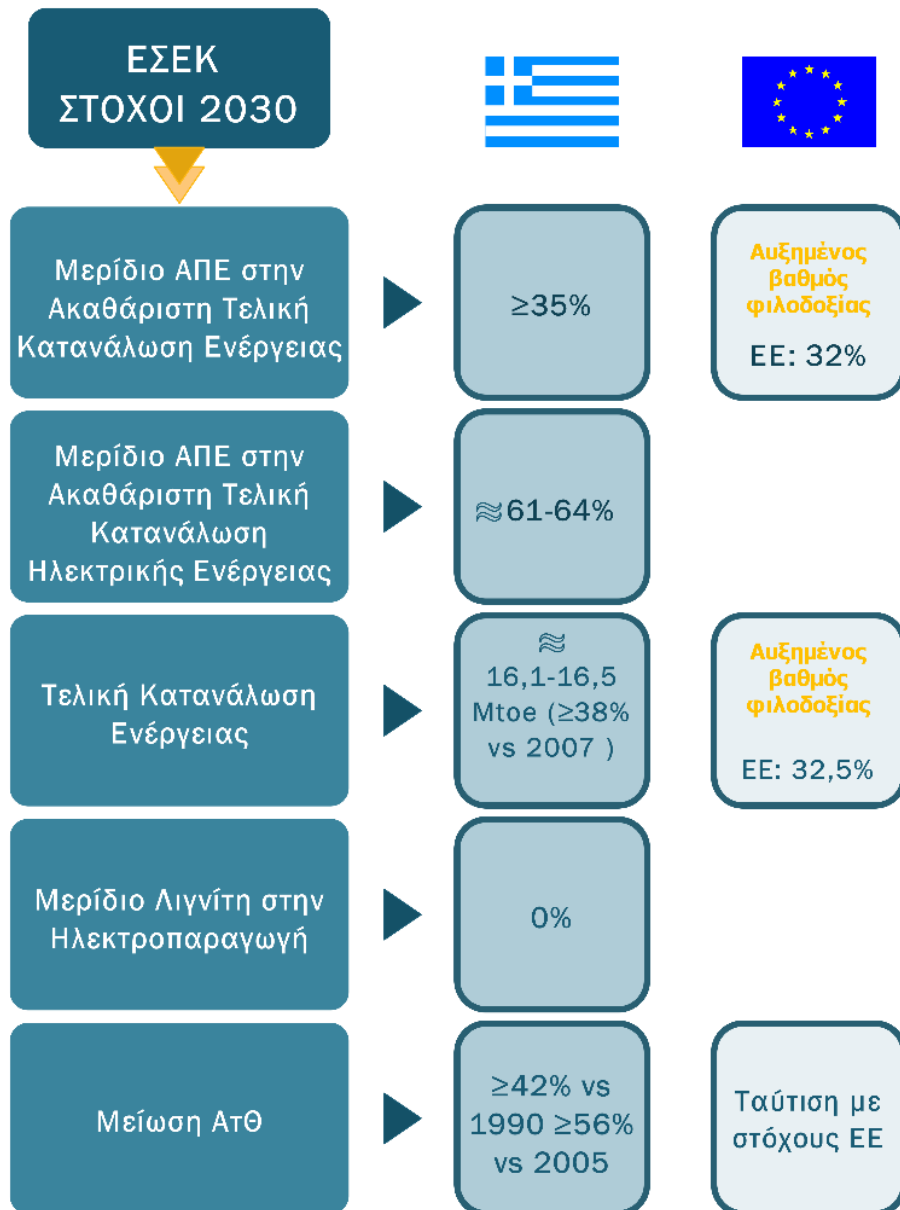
ΕΣΕΚ
ΣΤΟΧΟΙ 2030

Μερίδιο ΑΠΕ στην Ακαθάριστη Τελική Κατανάλωση Ενέργειας

≥35%

Αυξημένος βαθμός φιλοδοξίας

ΕΕ: 32%

Μερίδιο ΑΠΕ στην Ακαθάριστη Τελική Κατανάλωση Ηλεκτρικής Ενέργειας

≋61-64%

Τελική Κατανάλωση Ενέργειας

≋ 16,1-16,5 Mtoe (≥38% vs 2007 )

Αυξημένος βαθμός φιλοδοξίας

ΕΕ: 32,5%

Μερίδιο Λιγνίτη στην Ηλεκτροπαραγωγή

0%

Μείωση ΑτΘ

≥42% vs 1990 ≥56% vs 2005

Ταύτιση με στόχους ΕΕ